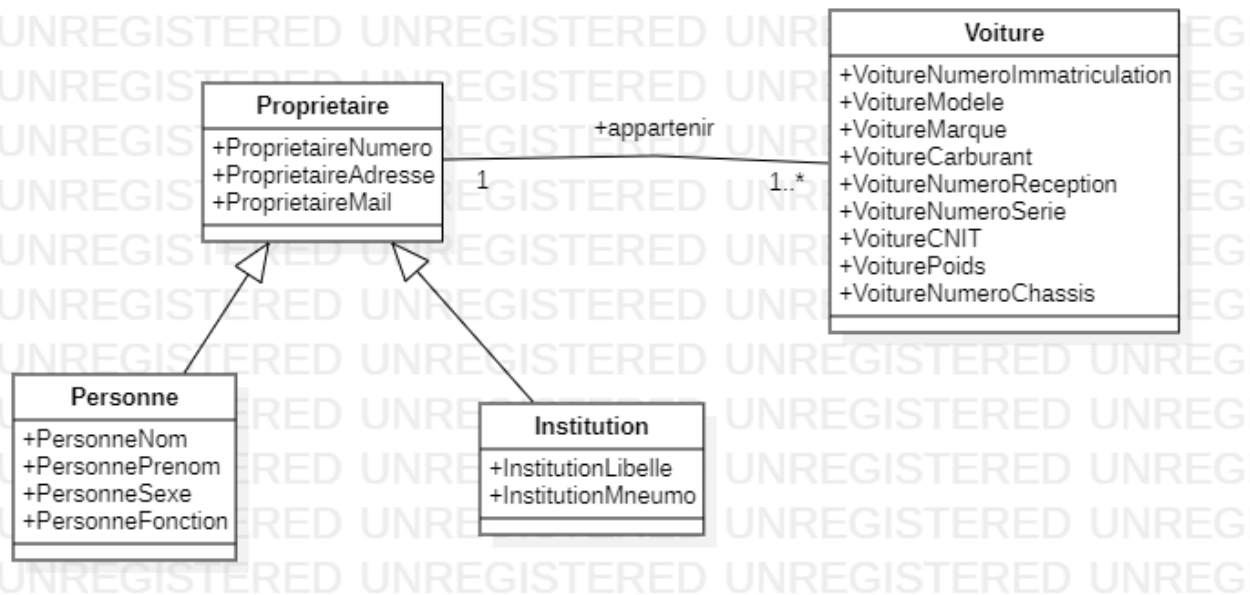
UNREGISTERED UNREGISTERED UNREGISTERED UNREG

Proprietaire
+ProprietaireNumero
+ProprietaireAdresse
+ProprietaireMail

+appartenir
1
1..*

Voiture
+VoitureNumeroImmatriculation
+VoitureModele
+VoitureMarque
+VoitureCarburant
+VoitureNumeroReception
+VoitureNumeroSerie
+VoitureCNIT
+VoiturePoids
+VoitureNumeroChassis

Personne
+PersonneNom
+PersonnePrenom
+PersonneSexe
+PersonneFonction

Institution
+InstitutionLibelle
+InstitutionMneumo